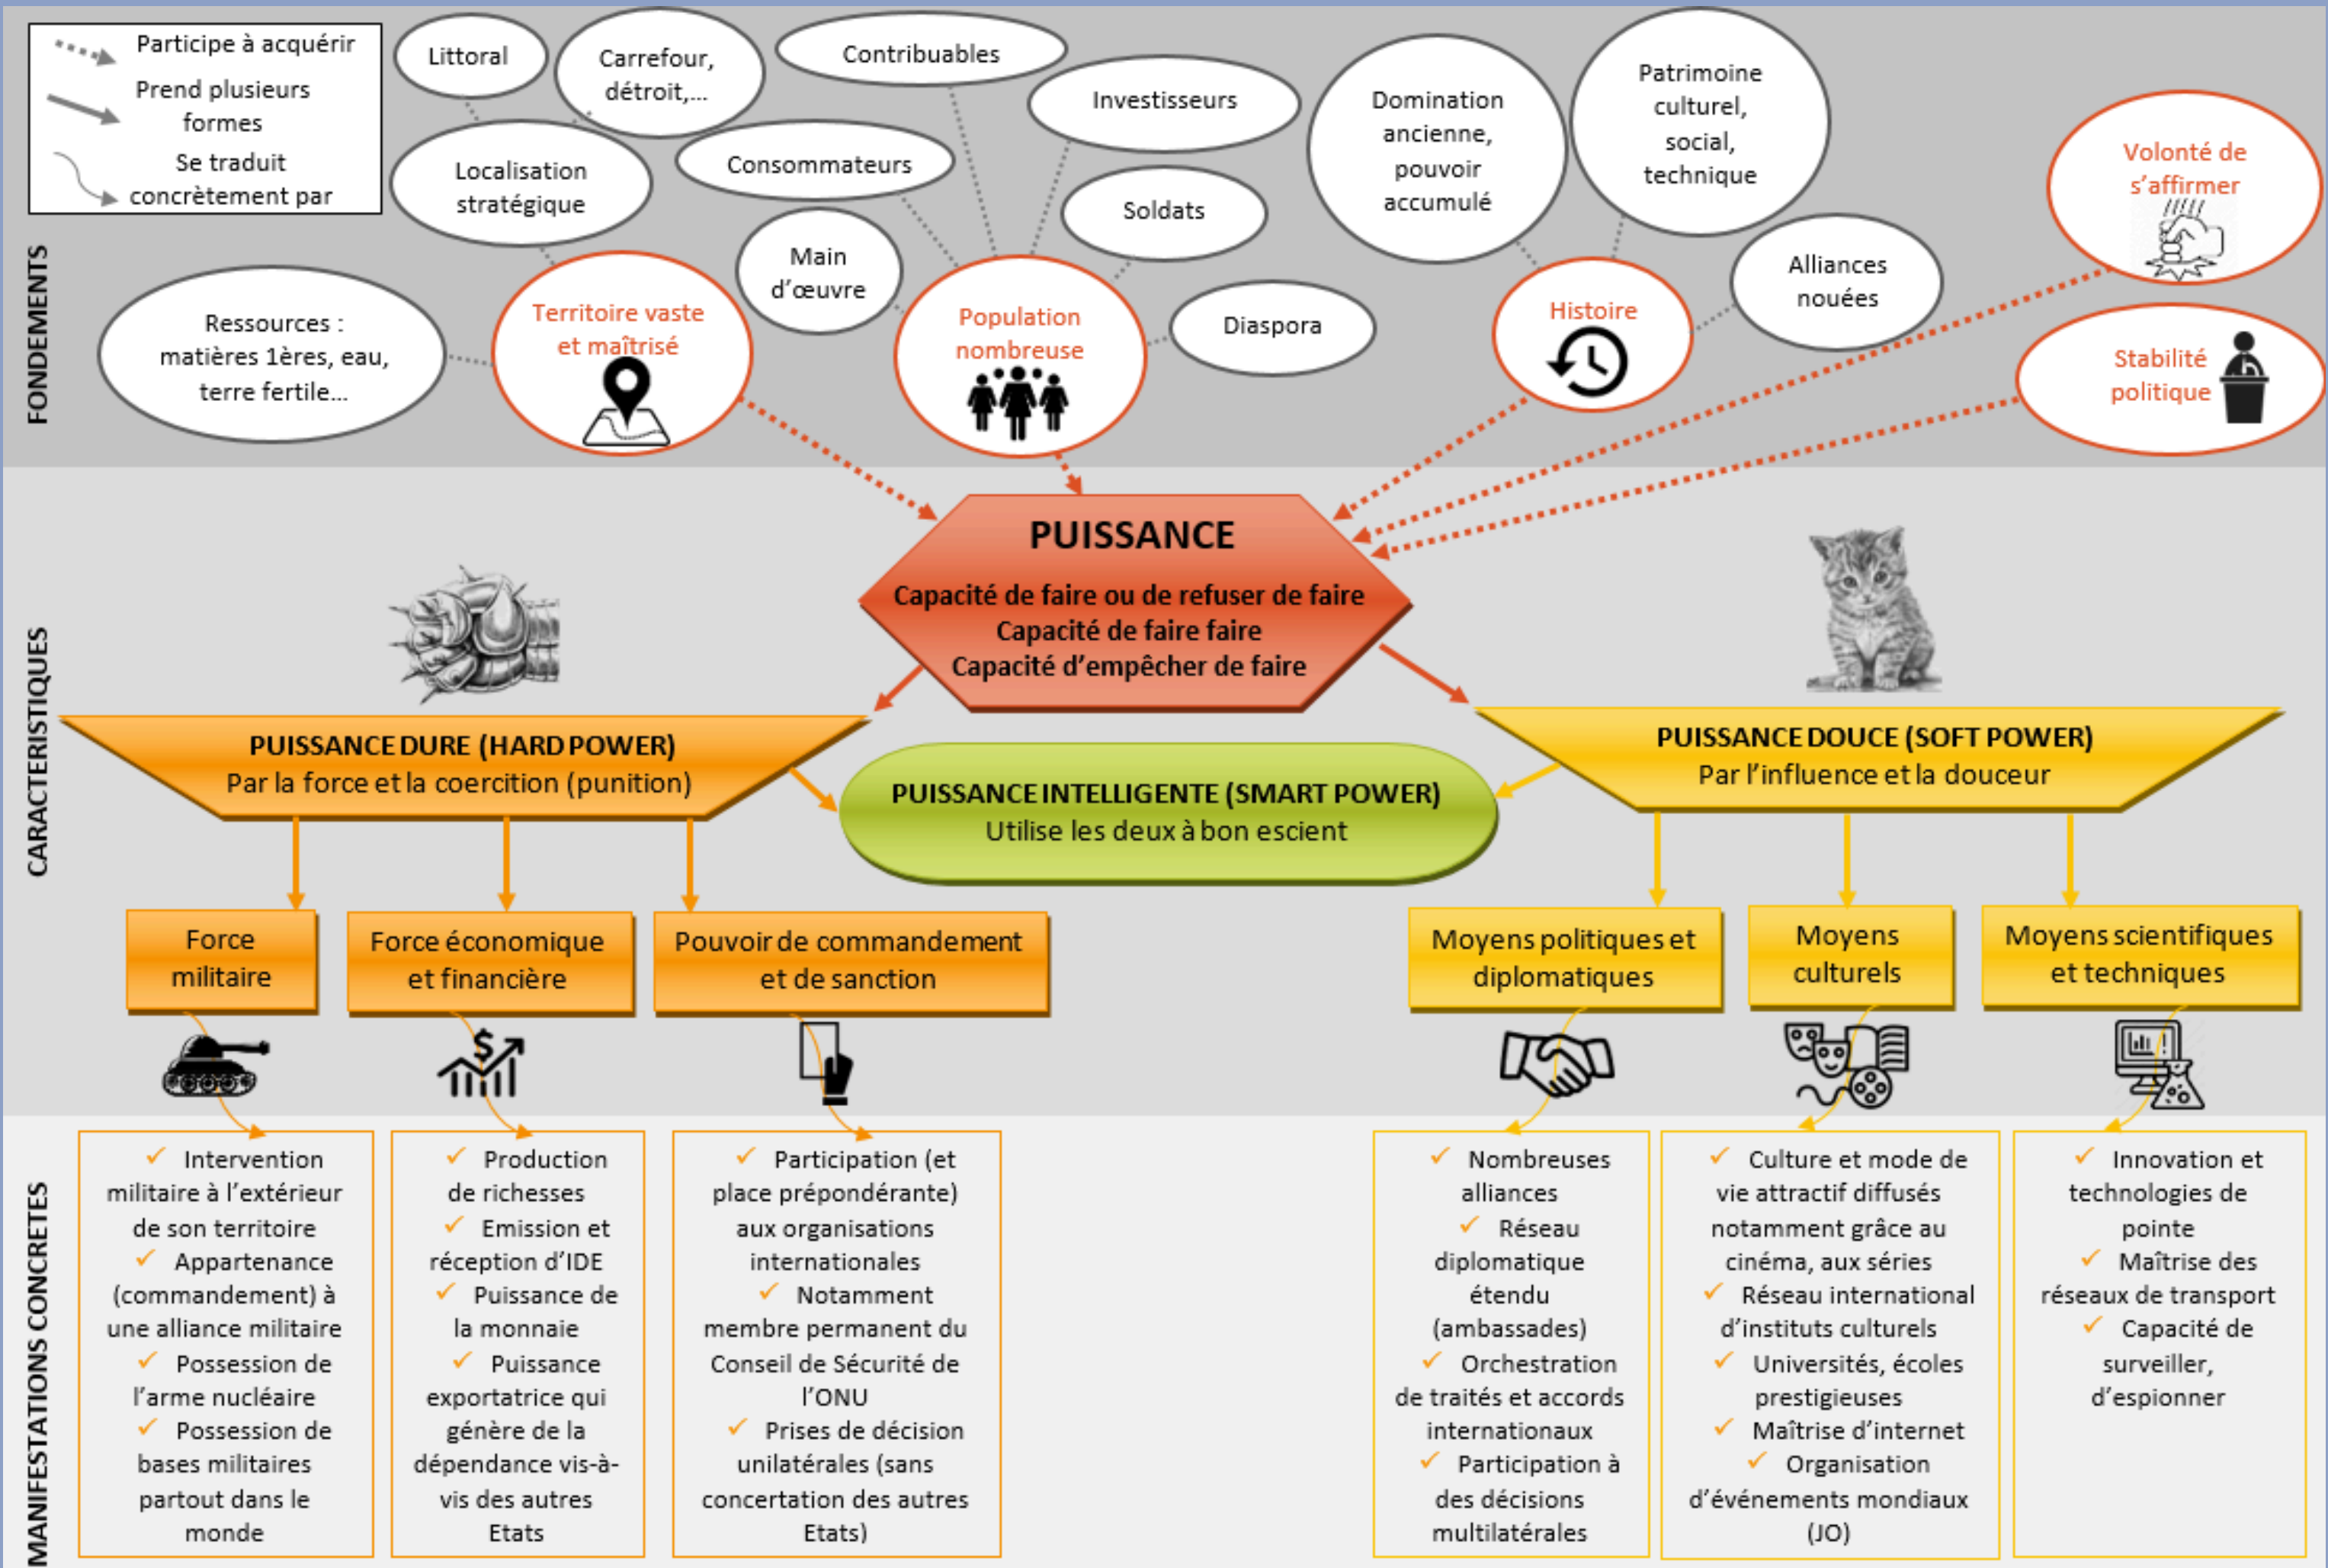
Participe à acquérir
Prend plusieurs formes
Se traduit concrètement par

FONDEMENTS

Littoral
Carrefour, détroit,…
Contribuables
Investisseurs
Domination ancienne, pouvoir accumulé
Patrimoine culturel, social, technique
Volonté de s'affirmer
Localisation stratégique
Consommateurs
Soldats
Main d'œuvre
Alliances nouées
Ressources : matières 1ères, eau, terre fertile…
Territoire vaste et maîtrisé
Population nombreuse
Diaspora
Histoire
Stabilité politique

CARACTERISTIQUES

PUISSANCE
Capacité de faire ou de refuser de faire
Capacité de faire faire
Capacité d'empêcher de faire

PUISSANCE DURE (HARD POWER)
Par la force et la coercition (punition)

PUISSANCE INTELLIGENTE (SMART POWER)
Utilise les deux à bon escient

PUISSANCE DOUCE (SOFT POWER)
Par l'influence et la douceur

Force militaire
Force économique et financière
Pouvoir de commandement et de sanction
Moyens politiques et diplomatiques
Moyens culturels
Moyens scientifiques et techniques

MANIFESTATIONS CONCRETES

✓ Intervention militaire à l'extérieur de son territoire
✓ Appartenance (commandement) à une alliance militaire
✓ Possession de l'arme nucléaire
✓ Possession de bases militaires partout dans le monde

✓ Production de richesses
✓ Emission et réception d'IDE
✓ Puissance de la monnaie
✓ Puissance exportatrice qui génère de la dépendance vis-à-vis des autres Etats

✓ Participation (et place prépondérante) aux organisations internationales
✓ Notamment membre permanent du Conseil de Sécurité de l'ONU
✓ Prises de décision unilatérales (sans concertation des autres Etats)

✓ Nombreuses alliances
✓ Réseau diplomatique étendu (ambassades)
✓ Orchestration de traités et accords internationaux
✓ Participation à des décisions multilatérales

✓ Culture et mode de vie attractif diffusés notamment grâce au cinéma, aux séries
✓ Réseau international d'instituts culturels
✓ Universités, écoles prestigieuses
✓ Maîtrise d'internet
✓ Organisation d'événements mondiaux (JO)

✓ Innovation et technologies de pointe
✓ Maîtrise des réseaux de transport
✓ Capacité de surveiller, d'espionner